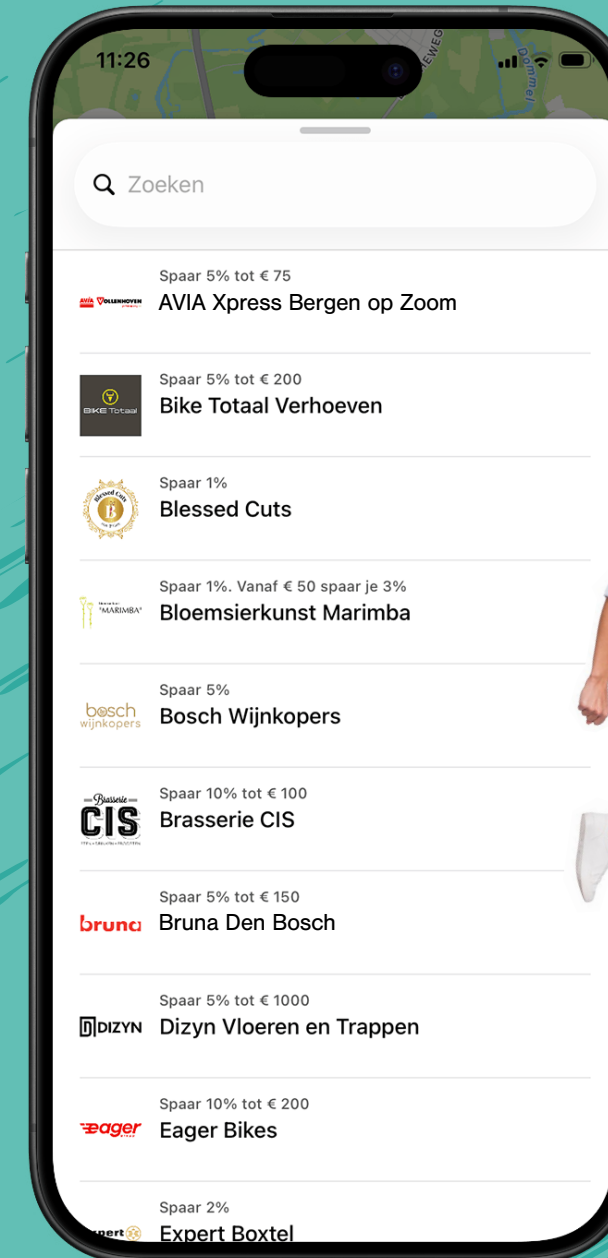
11:26

Zoeken

AVIA VOLLENHOVEN
Spaar 5% tot € 75
AVIA Xpress Bergen op Zoom

BIKE Totaal
Spaar 5% tot € 200
Bike Totaal Verhoeven

Blessed Cuts
Spaar 1%
Blessed Cuts

MARIMBA
Spaar 1%. Vanaf € 50 spaar je 3%
Bloemsierkunst Marimba

bosch wijnkopers
Spaar 5%
Bosch Wijnkopers

Brasserie CIS
Spaar 10% tot € 100
Brasserie CIS

bruna
Spaar 5% tot € 150
Bruna Den Bosch

DIZYN
Spaar 5% tot € 1000
Dizyn Vloeren en Trappen

eager
Spaar 10% tot € 200
Eager Bikes

Spaar 2%
Expert Boxtel